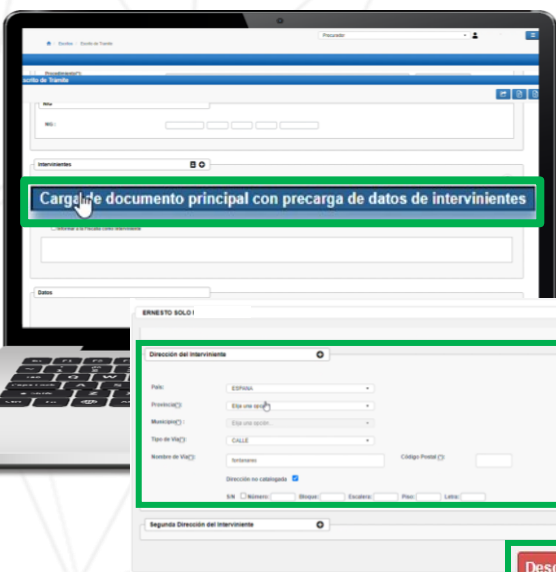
Escritos › Escrito de Trámite
Procurador
Procedimiento(*)
Escrito de Trámite
NIG:
Intervinientes
Carga de documento principal con precarga de datos de intervinientes
Informar a la Fiscalía como interviniente
Datos
ERNESTO SOLO I
Dirección del Interviniente
País:
ESPAÑA
Provincia(*):
Elija una opción
Municipio(*):
Elija una opción
Tipo de Vía(*):
CALLE
Nombre de Vía(*):
fontaneros
Código Postal (*):
Dirección no catalogada
S/N
Número:
Bloque:
Escalera:
Piso:
Letra:
Segunda Dirección del Interviniente
Desc